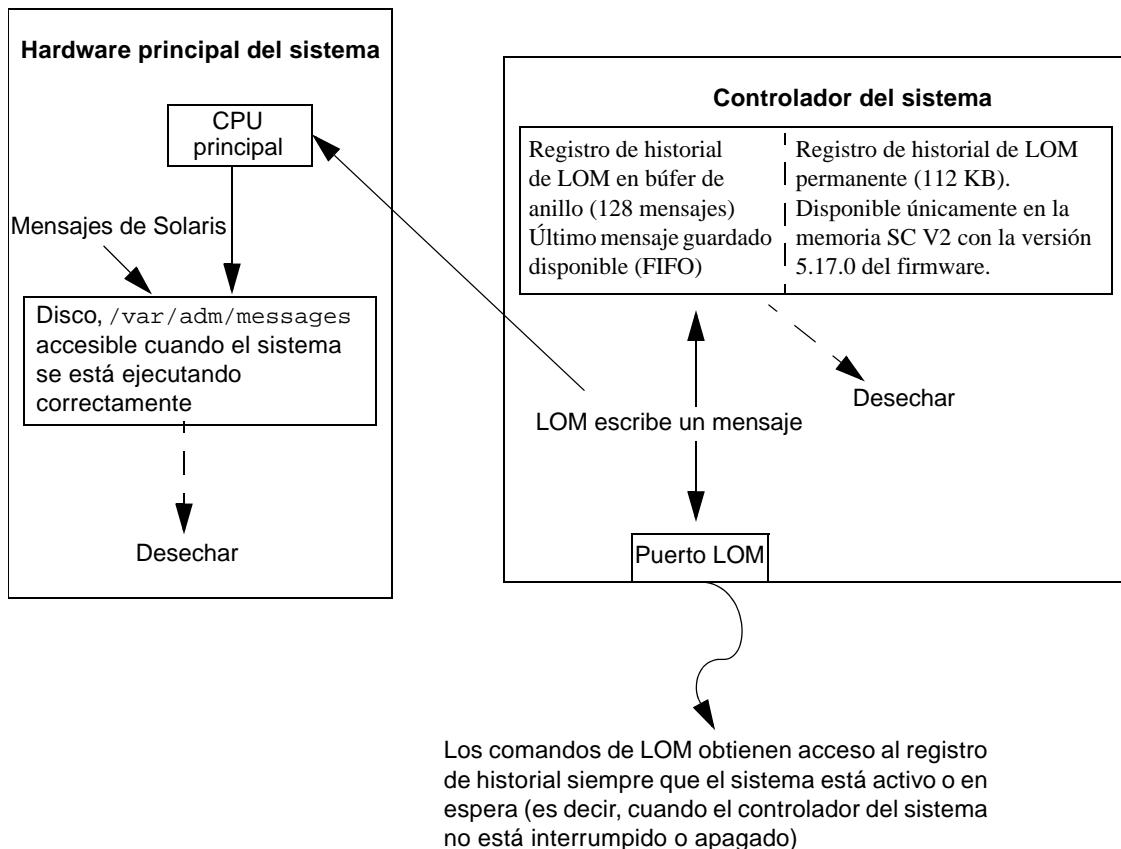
Hardware principal del sistema

CPU principal

Mensajes de Solaris

Disco, /var/adm/messages accesible cuando el sistema se está ejecutando correctamente

Desechar

Controlador del sistema

Registro de historial de LOM en búfer de anillo (128 mensajes) Último mensaje guardado disponible (FIFO)

Registro de historial de LOM permanente (112 KB). Disponible únicamente en la memoria SC V2 con la versión 5.17.0 del firmware.

Desechar

LOM escribe un mensaje

Puerto LOM

Los comandos de LOM obtienen acceso al registro de historial siempre que el sistema está activo o en espera (es decir, cuando el controlador del sistema no está interrumpido o apagado)